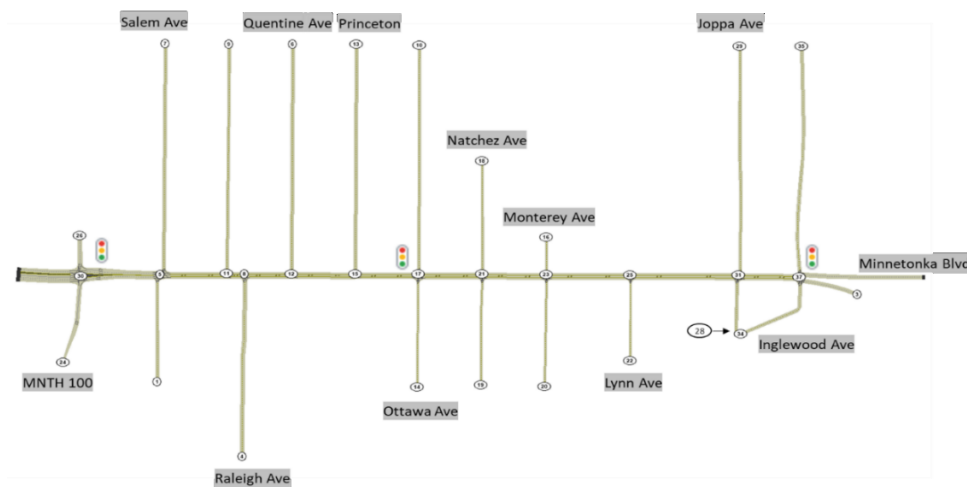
Salem Ave
Quentine Ave
Princeton
Joppa Ave
7
0
6
13
10
29
35
Natchez Ave
18
Monterey Ave
16
26
30
5
11
9
12
15
17
21
23
25
31
37
Minnetonka Blvd
3
28
34
Inglewood Ave
24
MNTH 100
1
14
19
20
22
Lynn Ave
Ottawa Ave
4
Raleigh Ave